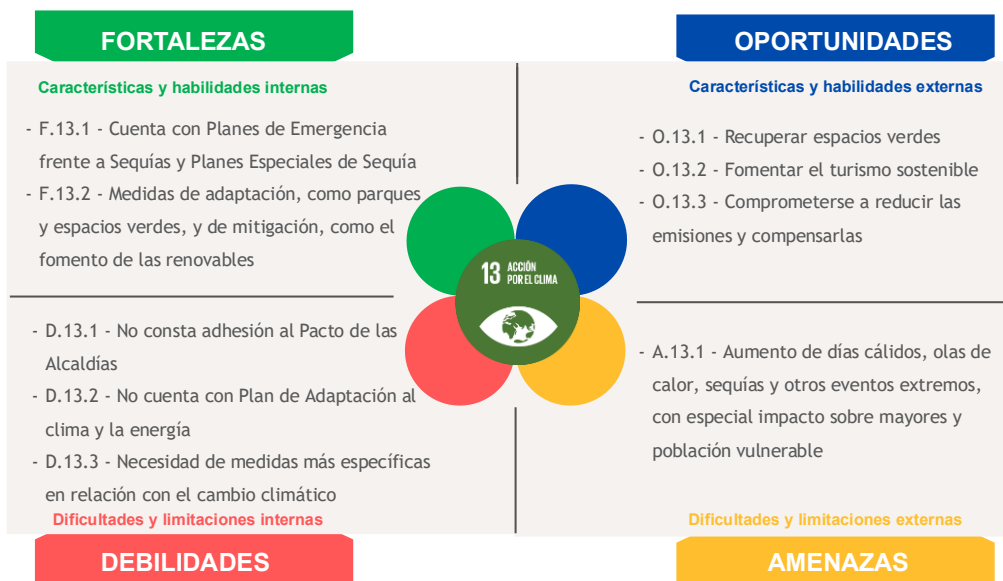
FORTALEZAS

Características y habilidades internas

- F.13.1 - Cuenta con Planes de Emergencia frente a Sequías y Planes Especiales de Sequía
- F.13.2 - Medidas de adaptación, como parques y espacios verdes, y de mitigación, como el fomento de las renovables

OPORTUNIDADES

Características y habilidades externas

- O.13.1 - Recuperar espacios verdes
- O.13.2 - Fomentar el turismo sostenible
- O.13.3 - Comprometerse a reducir las emisiones y compensarlas

13 ACCIÓN POR EL CLIMA

- D.13.1 - No consta adhesión al Pacto de las Alcaldías
- D.13.2 - No cuenta con Plan de Adaptación al clima y la energía
- D.13.3 - Necesidad de medidas más específicas en relación con el cambio climático

Dificultades y limitaciones internas

DEBILIDADES

- A.13.1 - Aumento de días cálidos, olas de calor, sequías y otros eventos extremos, con especial impacto sobre mayores y población vulnerable

Dificultades y limitaciones externas

AMENAZAS